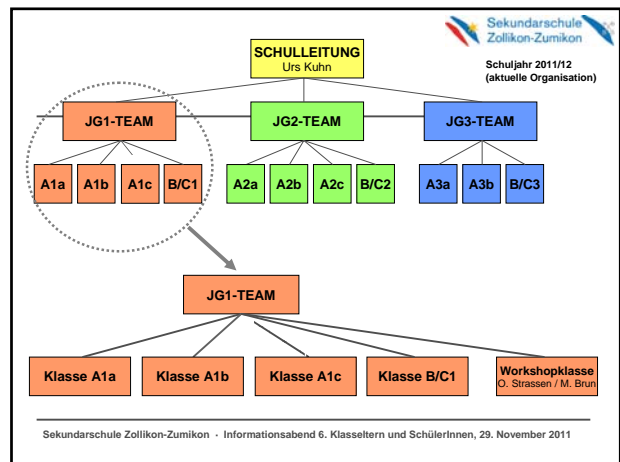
Sekundarschule Zollikon-Zumikon

SCHULLEITUNG
Urs Kuhn

Schuljahr 2011/12
(aktuelle Organisation)

JG1-TEAM

JG2-TEAM

JG3-TEAM

A1a A1b A1c B/C1

A2a A2b A2c B/C2

A3a A3b B/C3

JG1-TEAM

Klasse A1a

Klasse A1b

Klasse A1c

Klasse B/C1

Workshopklasse
O. Strassen / M. Brun

Sekundarschule Zollikon-Zumikon · Informationsabend 6. Klasseltern und SchülerInnen, 29. November 2011